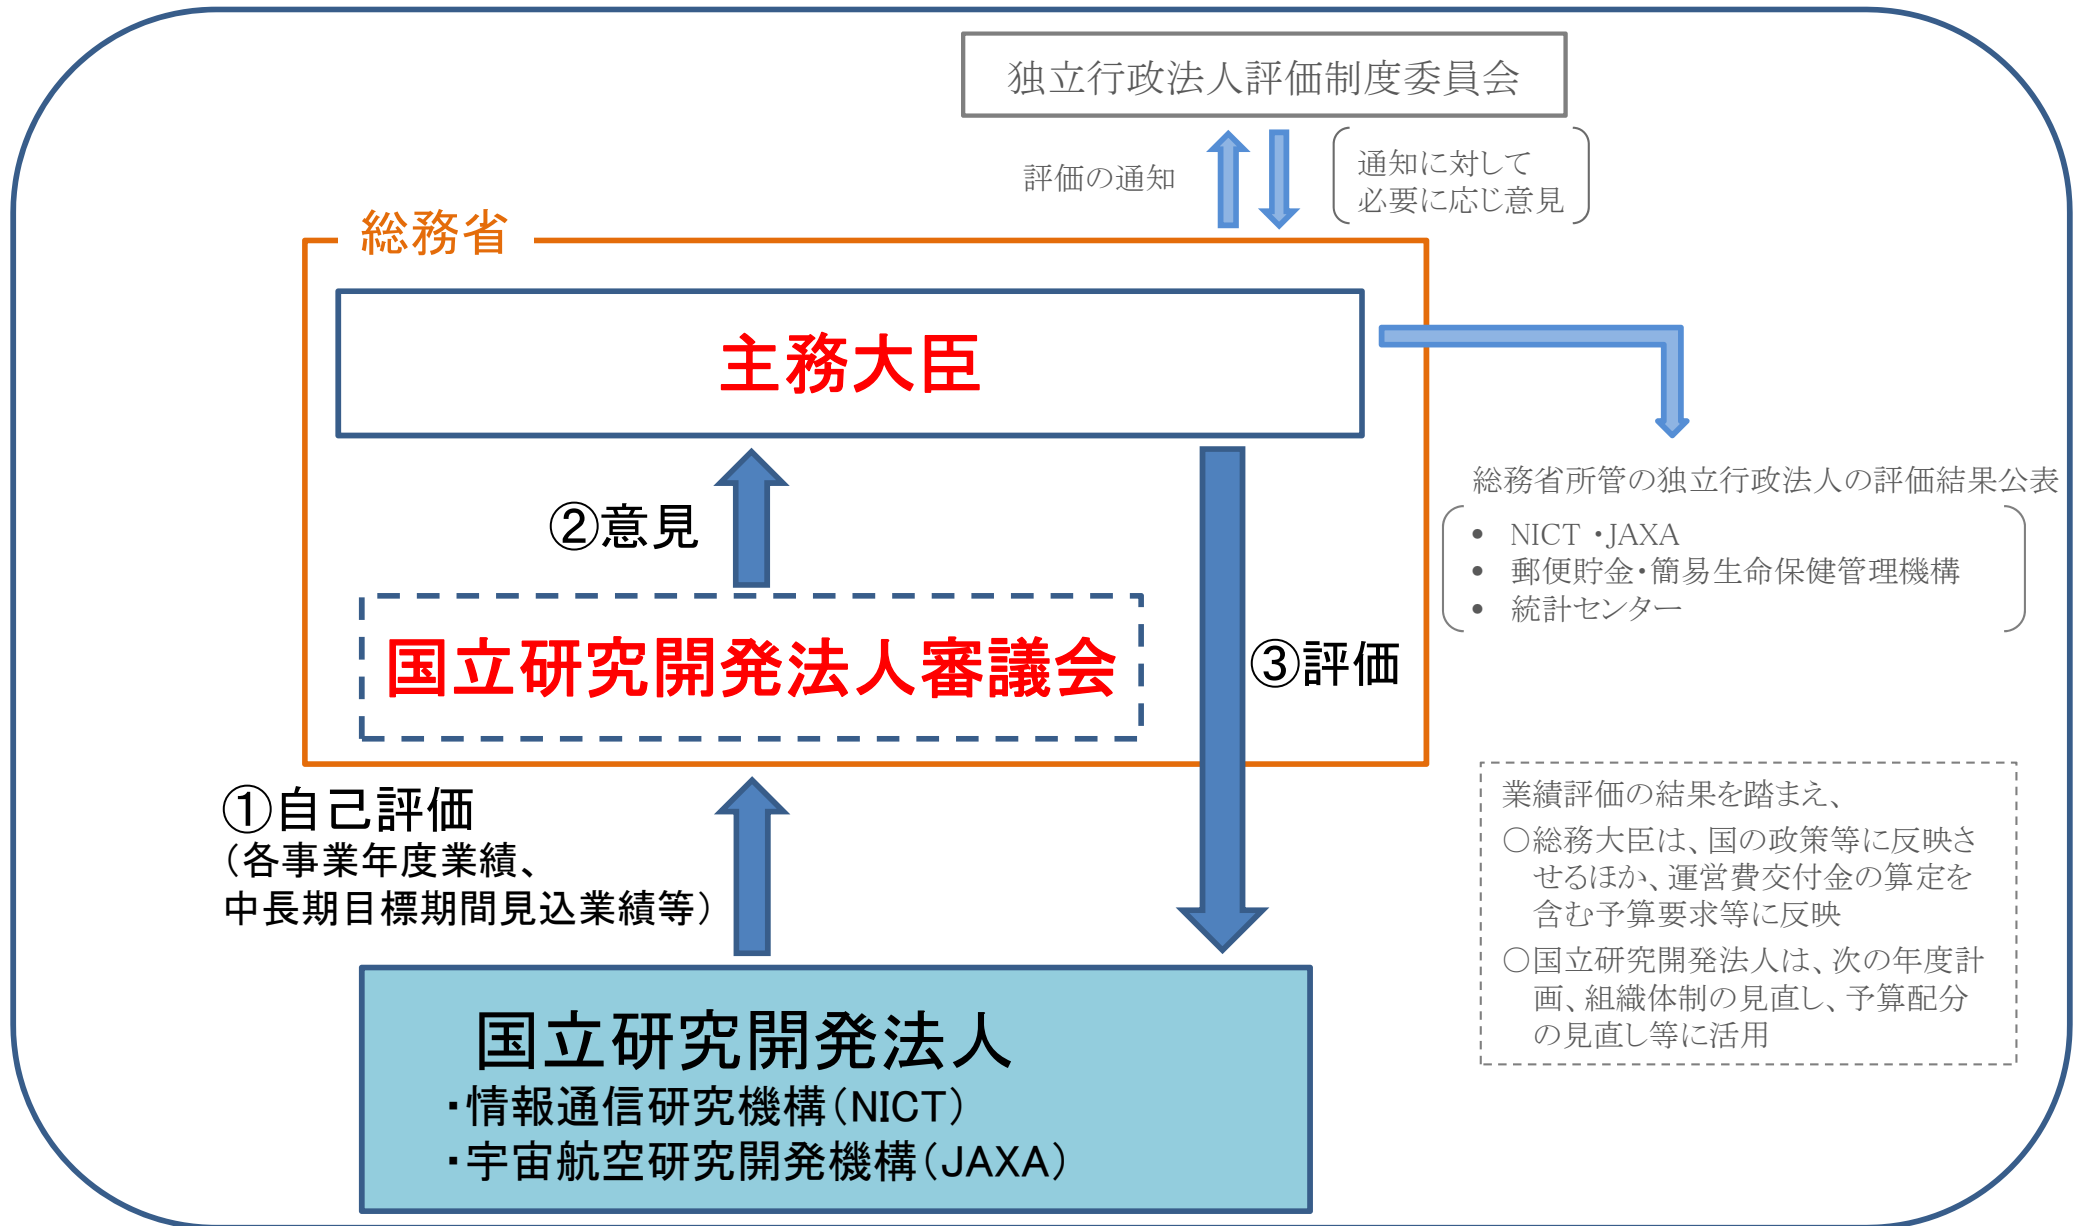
独立行政法人評価制度委員会

評価の通知

通知に対して
必要に応じ意見

総務省

主務大臣

②意見

国立研究開発法人審議会

③評価

総務省所管の独立行政法人の評価結果公表

- NICT ・JAXA
- 郵便貯金・簡易生命保険管理機構
- 統計センター

①自己評価
(各事業年度業績、
中長期目標期間見込業績等)

業績評価の結果を踏まえ、
○総務大臣は、国の政策等に反映させるほか、運営費交付金の算定を含む予算要求等に反映
○国立研究開発法人は、次の年度計画、組織体制の見直し、予算配分の見直し等に活用

国立研究開発法人
・情報通信研究機構(NICT)
・宇宙航空研究開発機構(JAXA)